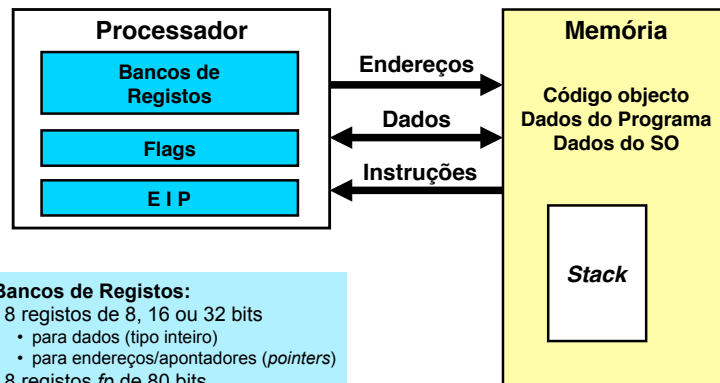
Processador

Bancos de Registos

Flags

E I P

Endereços

Dados

Instruções

Memória

Código objecto
Dados do Programa
Dados do SO

Stack

Bancos de Registos:
8 registos de 8, 16 ou 32 bits
• para dados (tipo inteiro)
• para endereços/apontadores (pointers)
8 registos fp de 80 bits